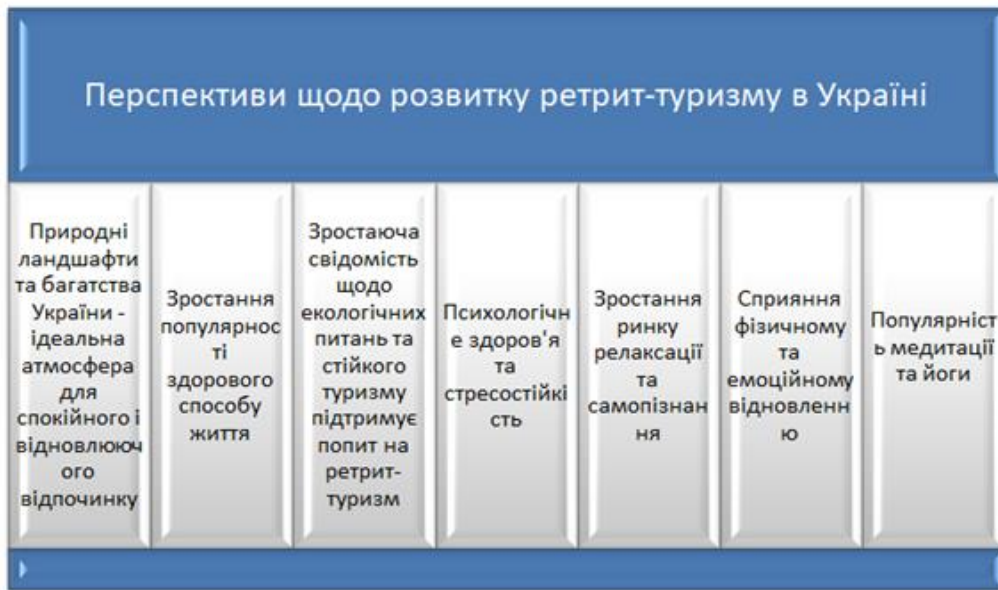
Перспективи щодо розвитку ретрит-туризму в Україні

Природні ландшафти та багатства України - ідеальна атмосфера для спокійного і відновлюючого відпочинку

Зростання популярності здорового способу життя

Зростаюча свідомість щодо екологічних питань та стійкого туризму підтримує попит на ретрит-туризм

Психологічне здоров'я та стресостійкість

Зростання ринку релаксації та самопізнання

Сприяння фізичному та емоційному відновленню

Популярність медитації та йоги